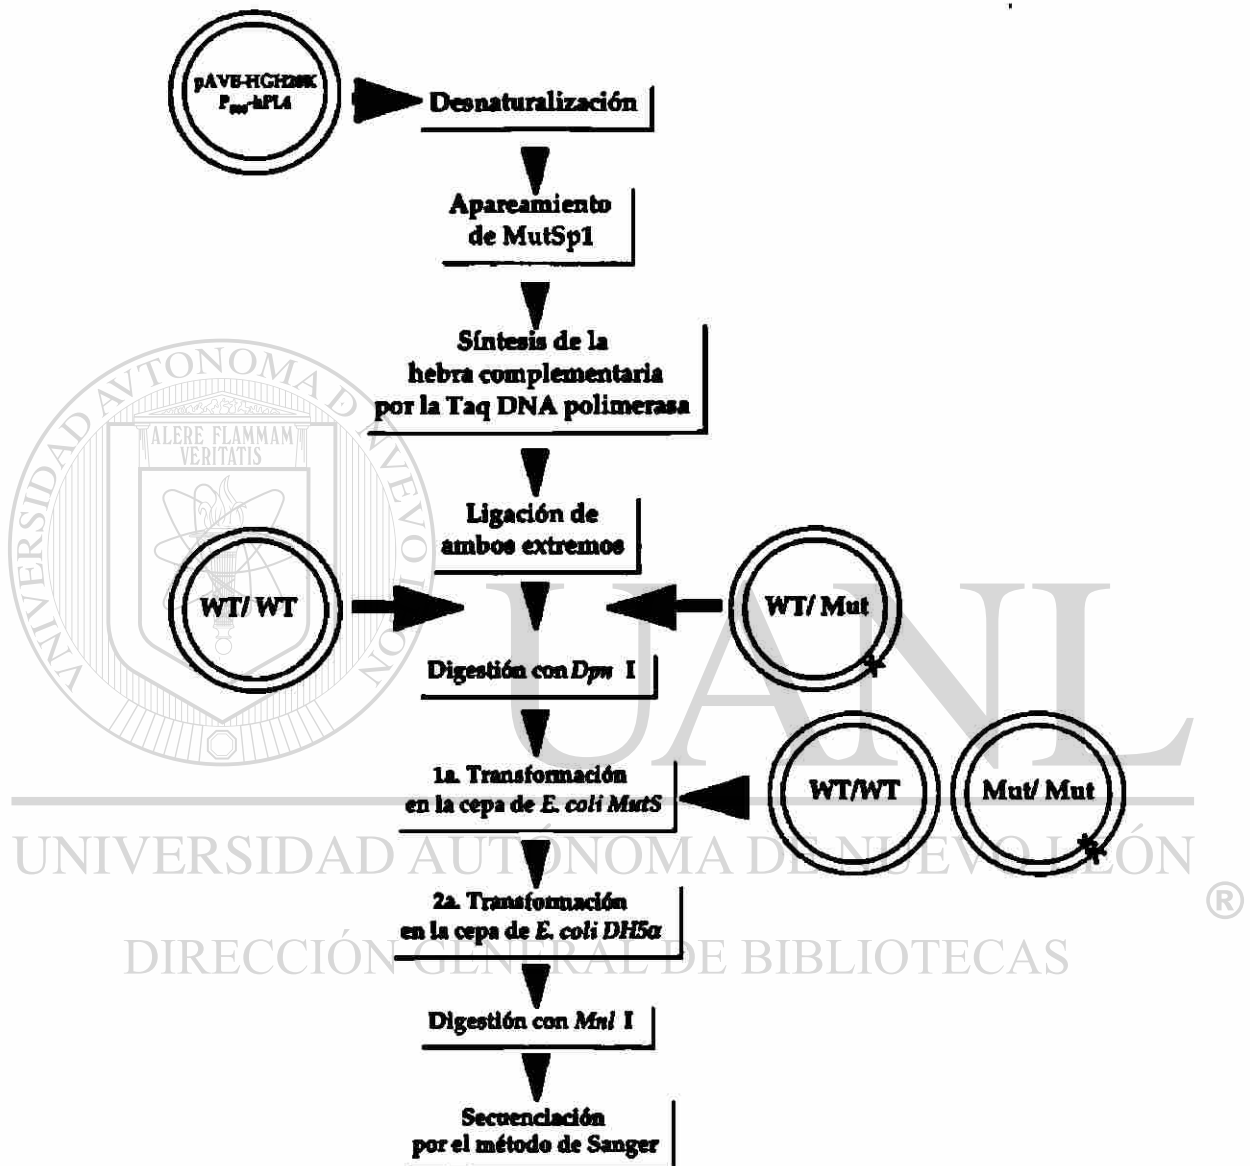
pAVE-HGH20K
$P_{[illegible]}$-hPL4

Desnaturalización

Apareamiento de MutSp1

Síntesis de la hebra complementaria por la Taq DNA polimerasa

Ligación de ambos extremos

WT/ WT

WT/ Mut

Digestión con Dpn I

1a. Transformación en la cepa de E. coli MutS

WT/WT

Mut/ Mut

2a. Transformación en la cepa de E. coli DH5α

Digestión con Mnl I

Secuenciación por el método de Sanger

UNIVERSIDAD AUTÓNOMA DE NUEVO LEÓN
ALERE FLAMMAM VERITATIS
UANL
UNIVERSIDAD AUTÓNOMA DE NUEVO LEÓN ®
DIRECCIÓN GENERAL DE BIBLIOTECAS